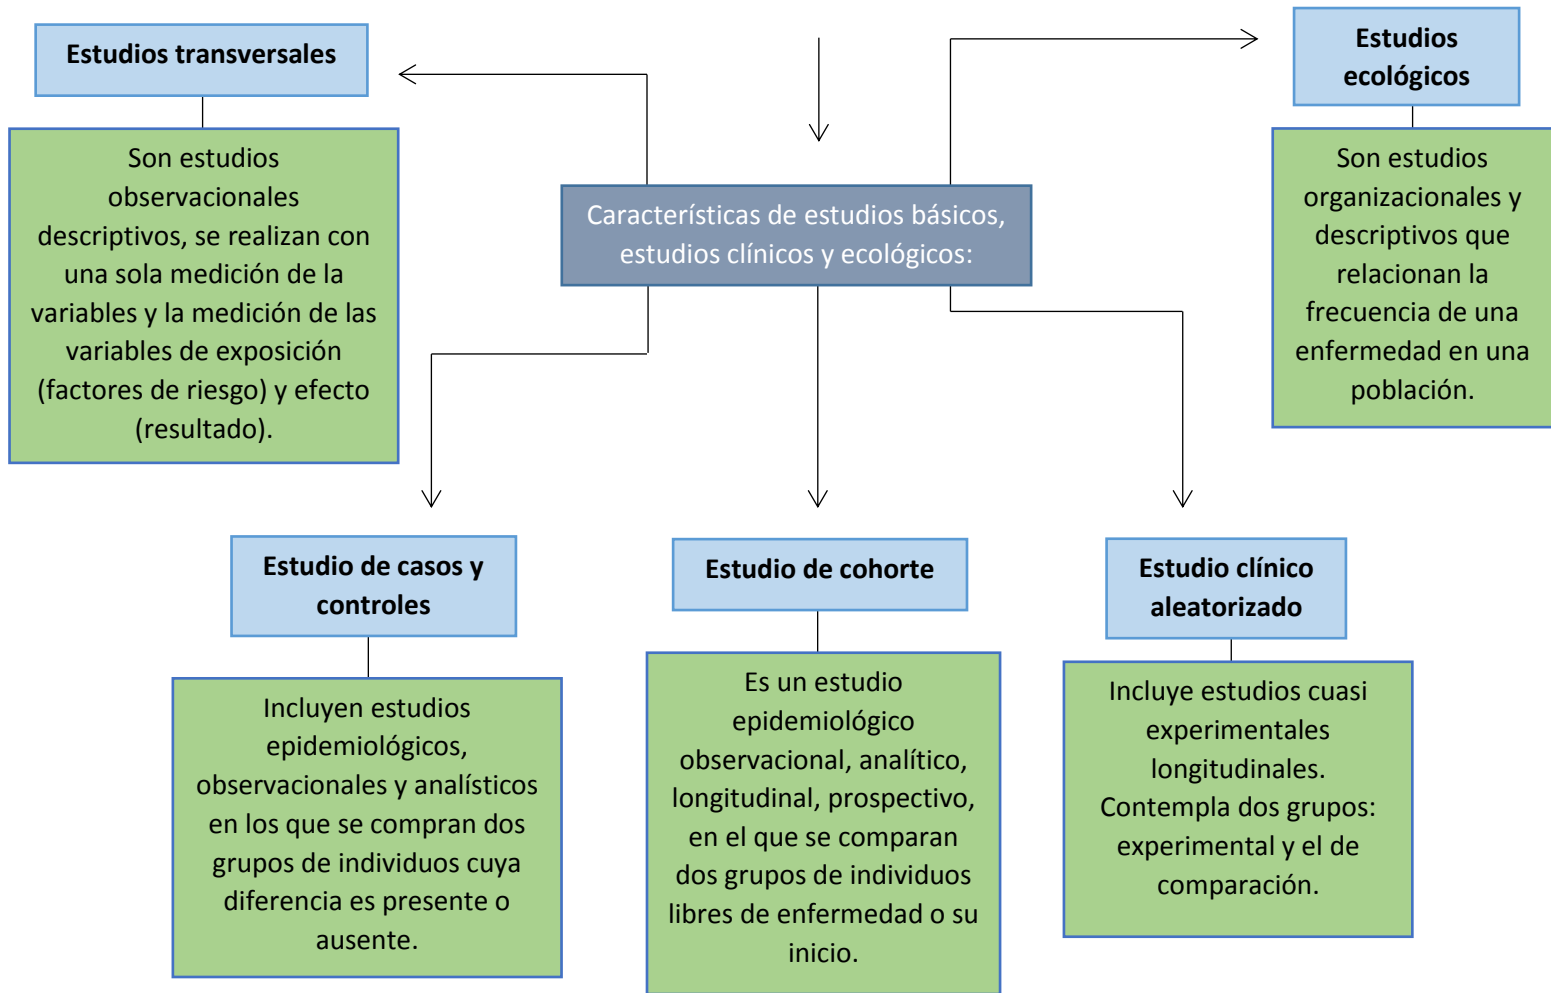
Estudios transversales

Son estudios observacionales descriptivos, se realizan con una sola medición de la variables y la medición de las variables de exposición (factores de riesgo) y efecto (resultado).

Características de estudios básicos, estudios clínicos y ecológicos:

Estudios ecológicos

Son estudios organizacionales y descriptivos que relacionan la frecuencia de una enfermedad en una población.

Estudio de casos y controles

Incluyen estudios epidemiológicos, observacionales y analísticos en los que se compran dos grupos de individuos cuya diferencia es presente o ausente.

Estudio de cohorte

Es un estudio epidemiológico observacional, analítico, longitudinal, prospectivo, en el que se comparan dos grupos de individuos libres de enfermedad o su inicio.

Estudio clínico aleatorizado

Incluye estudios cuasi experimentales longitudinales. Contempla dos grupos: experimental y el de comparación.